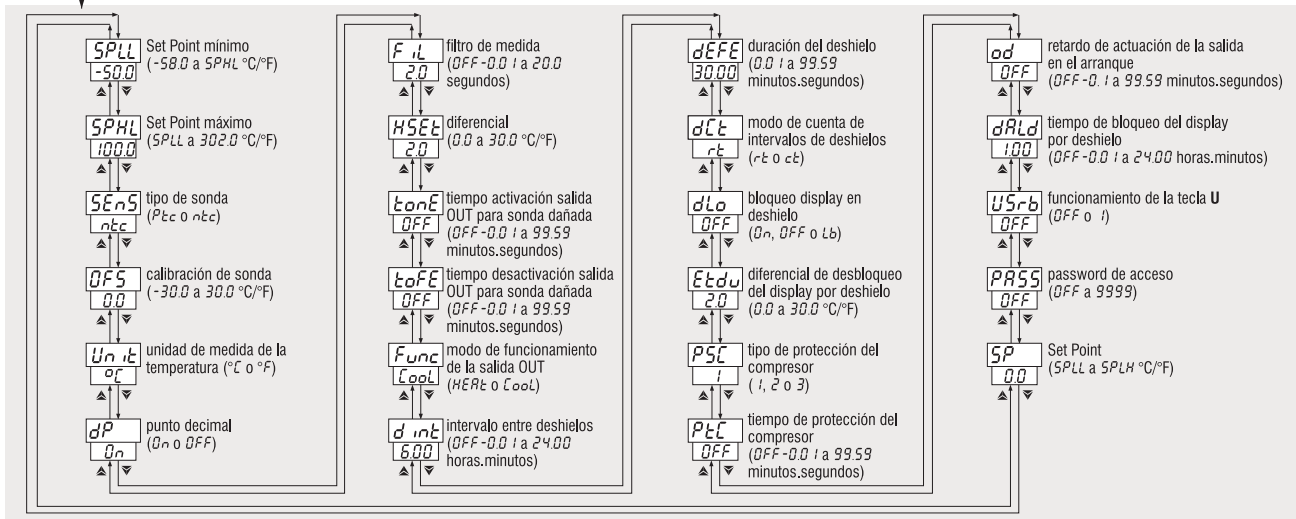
SPLL
-50.0
Set Point mínimo
(-58.0 a SPHL °C/°F)

SPHL
100.0
Set Point máximo
(SPLL a 302.0 °C/°F)

SEnS
ntc
tipo de sonda
(Ptc o ntc)

OFS
0.0
calibración de sonda
(-30.0 a 30.0 °C/°F)

Unit
°C
unidad de medida de la temperatura (°C o °F)

dP
On
punto decimal
(On o OFF)

FiL
2.0
filtro de medida
(OFF-0.01 a 20.0 segundos)

HSEt
2.0
diferencial
(0.0 a 30.0 °C/°F)

tonE
OFF
tiempo activación salida OUT para sonda dañada
(OFF-0.01 a 99.59 minutos.segundos)

toFE
OFF
tiempo desactivación salida OUT para sonda dañada
(OFF-0.01 a 99.59 minutos.segundos)

Func
Cool
modo de funcionamiento de la salida OUT
(HEAt o Cool)

dint
6.00
intervalo entre deshielos
(OFF-0.01 a 24.00 horas.minutos)

dEFE
30.00
duración del deshielo
(0.01 a 99.59 minutos.segundos)

dCt
rt
modo de cuenta de intervalos de deshielos
(rt o ct)

dLo
OFF
bloqueo display en deshielo
(On, OFF o Lb)

Etdu
2.0
diferencial de desbloqueo del display por deshielo
(0.0 a 30.0 °C/°F)

PSC
1
tipo de protección del compresor
(1, 2 o 3)

PtC
OFF
tiempo de protección del compresor
(OFF-0.01 a 99.59 minutos.segundos)

od
OFF
retardo de actuación de la salida en el arranque
(OFF-0.1 a 99.59 minutos.segundos)

dALd
1.00
tiempo de bloqueo del display por deshielo
(OFF-0.01 a 24.00 horas.minutos)

USrb
OFF
funcionamiento de la tecla U
(OFF o 1)

PASS
OFF
password de acceso
(OFF a 9999)

SP
0.0
Set Point
(SPLL a SPLH °C/°F)